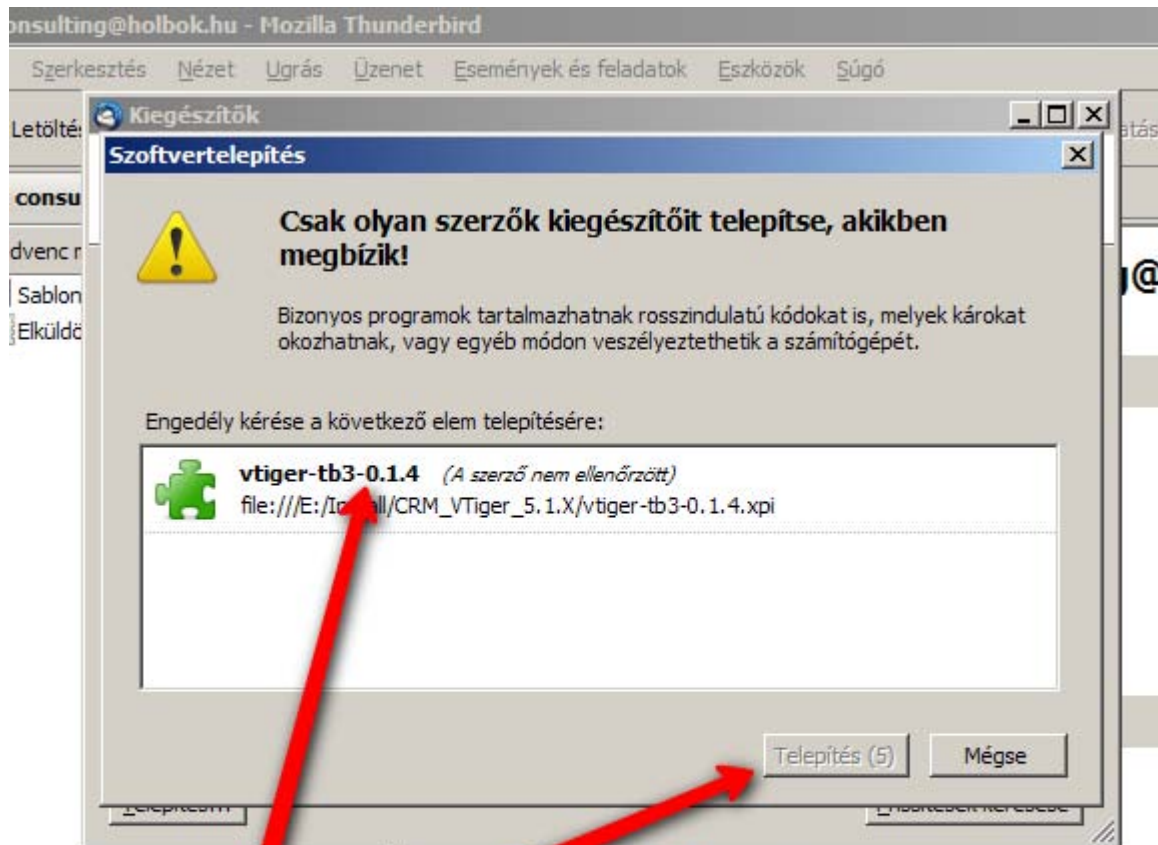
onsulting@holbok.hu - Mozilla Thunderbird

Szerkesztés Nézet Ugrás Üzenet Események és feladatok Eszközök Súgó

Letölté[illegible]

Kiegészítők

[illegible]tás

Szoftvertelepítés

consu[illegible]

dvenc r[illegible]

Sablon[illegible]

Elküldö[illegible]

Csak olyan szerzők kiegészítőit telepítse, akikben megbízik!

Bizonyos programok tartalmazhatnak rosszindulatú kódokat is, melyek károkat okozhatnak, vagy egyéb módon veszélyeztethetik a számítógépét.

Engedély kérése a következő elem telepítésére:

vtiger-tb3-0.1.4 (A szerző nem ellenőrzött)
file:///E:/In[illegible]ll/CRM_VTiger_5.1.X/vtiger-tb3-0.1.4.xpi

Telepítés (5)

Mégse

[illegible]

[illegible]